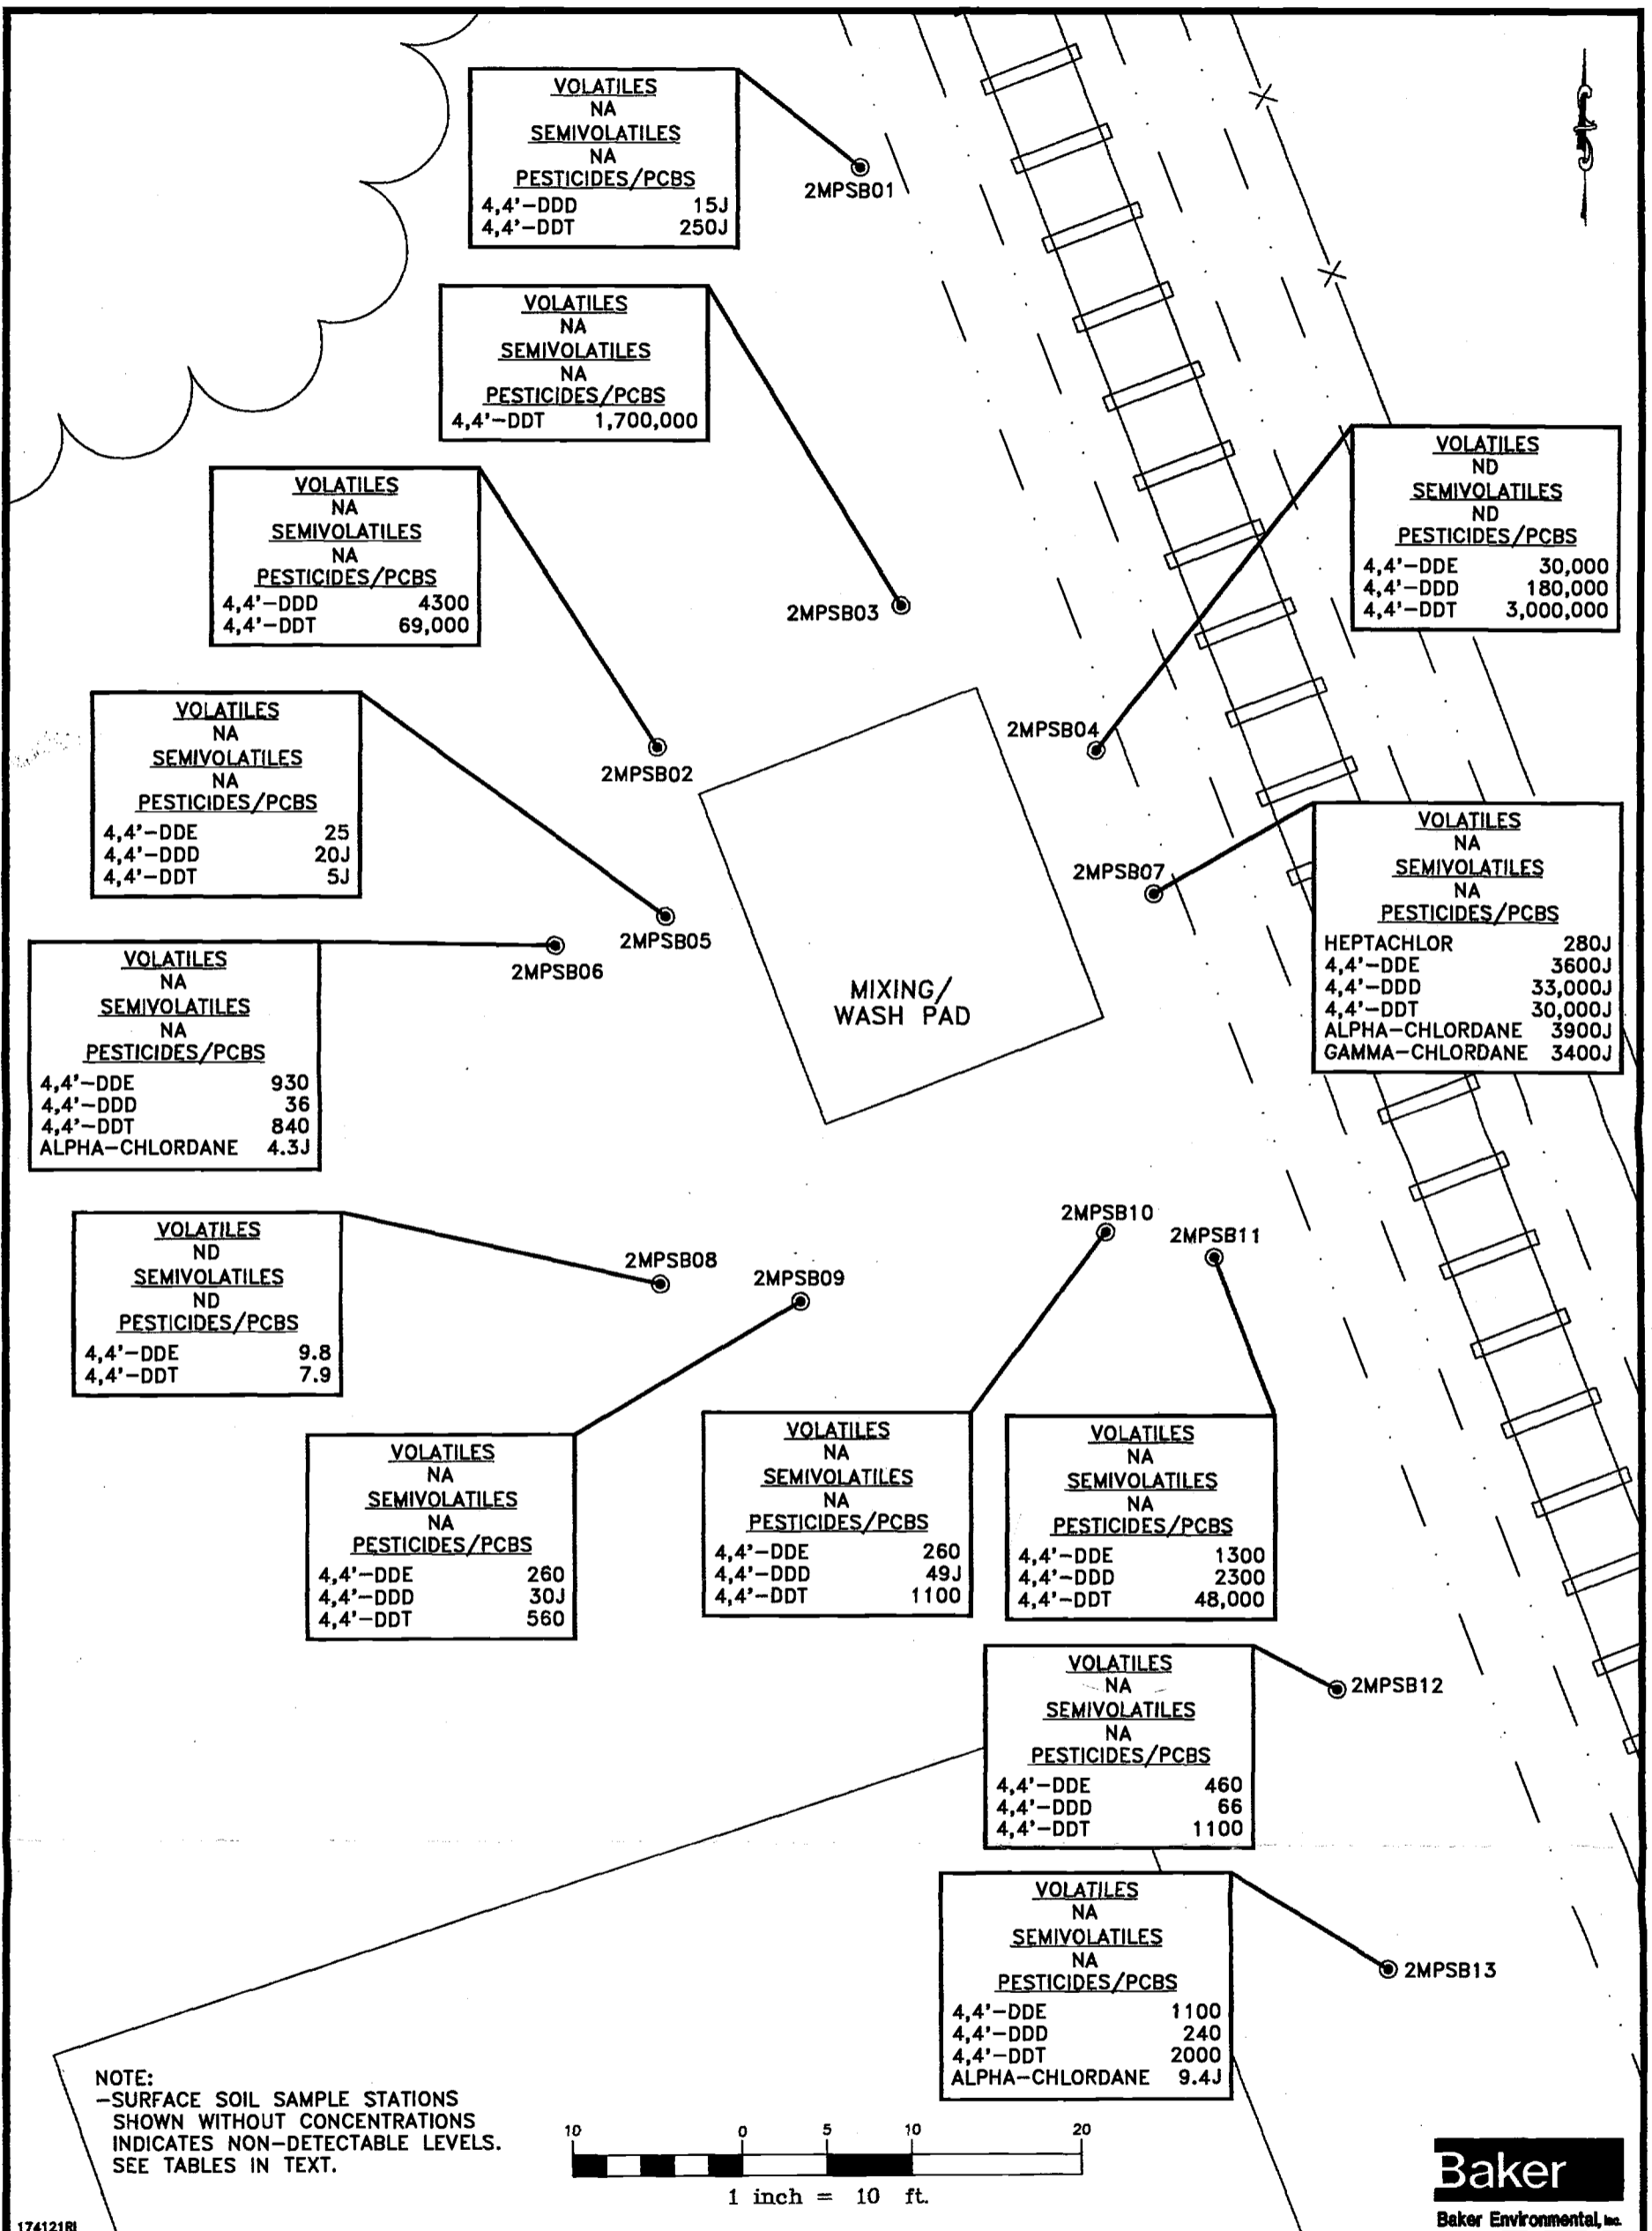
VOLATILES
NA
SEMIVOLATILES
NA
PESTICIDES/PCBS

| | |
|---|---|
| 4,4'-DDD | 15J |
| 4,4'-DDT | 250J |

2MPSB01

VOLATILES
NA
SEMIVOLATILES
NA
PESTICIDES/PCBS

| | |
|---|---|
| 4,4'-DDT | 1,700,000 |

VOLATILES
NA
SEMIVOLATILES
NA
PESTICIDES/PCBS

| | |
|---|---|
| 4,4'-DDD | 4300 |
| 4,4'-DDT | 69,000 |

2MPSB03

VOLATILES
ND
SEMIVOLATILES
ND
PESTICIDES/PCBS

| | |
|---|---|
| 4,4'-DDE | 30,000 |
| 4,4'-DDD | 180,000 |
| 4,4'-DDT | 3,000,000 |

VOLATILES
NA
SEMIVOLATILES
NA
PESTICIDES/PCBS

| | |
|---|---|
| 4,4'-DDE | 25 |
| 4,4'-DDD | 20J |
| 4,4'-DDT | 5J |

2MPSB02

2MPSB04

2MPSB07

VOLATILES
NA
SEMIVOLATILES
NA
PESTICIDES/PCBS

| | |
|---|---|
| HEPTACHLOR | 280J |
| 4,4'-DDE | 3600J |
| 4,4'-DDD | 33,000J |
| 4,4'-DDT | 30,000J |
| ALPHA-CHLORDANE | 3900J |
| GAMMA-CHLORDANE | 3400J |

2MPSB05

2MPSB06

VOLATILES
NA
SEMIVOLATILES
NA
PESTICIDES/PCBS

| | |
|---|---|
| 4,4'-DDE | 930 |
| 4,4'-DDD | 36 |
| 4,4'-DDT | 840 |
| ALPHA-CHLORDANE | 4.3J |

MIXING/
WASH PAD

VOLATILES
ND
SEMIVOLATILES
ND
PESTICIDES/PCBS

| | |
|---|---|
| 4,4'-DDE | 9.8 |
| 4,4'-DDT | 7.9 |

2MPSB08

2MPSB09

2MPSB10

2MPSB11

VOLATILES
NA
SEMIVOLATILES
NA
PESTICIDES/PCBS

| | |
|---|---|
| 4,4'-DDE | 260 |
| 4,4'-DDD | 30J |
| 4,4'-DDT | 560 |

VOLATILES
NA
SEMIVOLATILES
NA
PESTICIDES/PCBS

| | |
|---|---|
| 4,4'-DDE | 260 |
| 4,4'-DDD | 49J |
| 4,4'-DDT | 1100 |

VOLATILES
NA
SEMIVOLATILES
NA
PESTICIDES/PCBS

| | |
|---|---|
| 4,4'-DDE | 1300 |
| 4,4'-DDD | 2300 |
| 4,4'-DDT | 48,000 |

VOLATILES
NA
SEMIVOLATILES
NA
PESTICIDES/PCBS

| | |
|---|---|
| 4,4'-DDE | 460 |
| 4,4'-DDD | 66 |
| 4,4'-DDT | 1100 |

2MPSB12

VOLATILES
NA
SEMIVOLATILES
NA
PESTICIDES/PCBS

| | |
|---|---|
| 4,4'-DDE | 1100 |
| 4,4'-DDD | 240 |
| 4,4'-DDT | 2000 |
| ALPHA-CHLORDANE | 9.4J |

2MPSB13

NOTE:
-SURFACE SOIL SAMPLE STATIONS SHOWN WITHOUT CONCENTRATIONS INDICATES NON-DETECTABLE LEVELS. SEE TABLES IN TEXT.

10 0 5 10 20

1 inch = 10 ft.

Baker
Baker Environmental, Inc.

174121RI